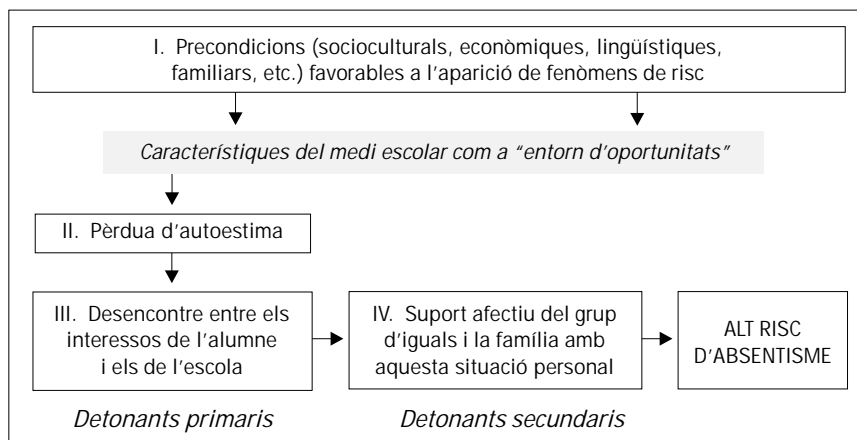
I. Precondicions (socioculturals, econòmiques, lingüístiques, familiars, etc.) favorables a l'aparició de fenòmens de risc

Característiques del medi escolar com a "entorn d'oportunitats"

II. Pèrdua d'autoestima

III. Desencontre entre els interessos de l'alumne i els de l'escola

IV. Suport afectiu del grup d'iguals i la família amb aquesta situació personal

ALT RISC D'ABSENTISME

Detonants primaris

Detonants secundaris